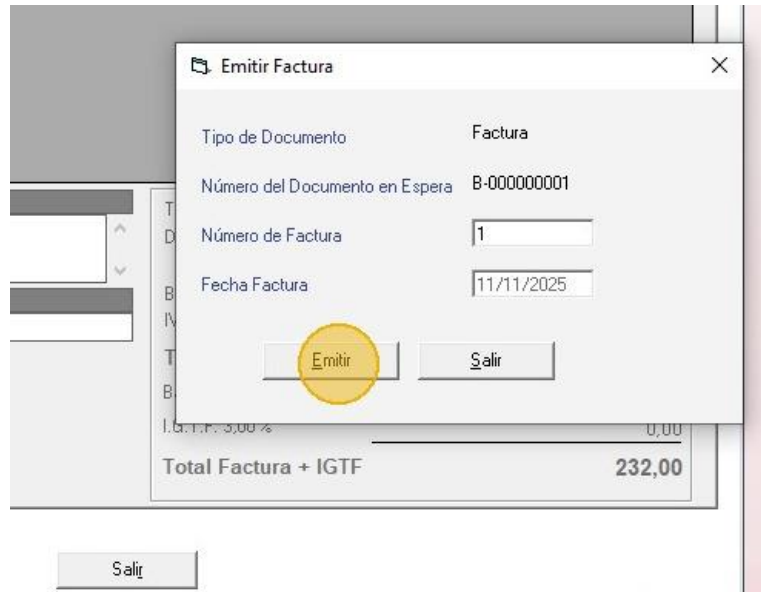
Emitir Factura

×

Tipo de Documento

Factura

Número del Documento en Espera

B-000000001

Número de Factura

1

Fecha Factura

11/11/2025

Emitir

Salir

T
D
B
IV
T
B

I.G.T.F. 3,00 %

0,00

Total Factura + IGTF

232,00

Salir